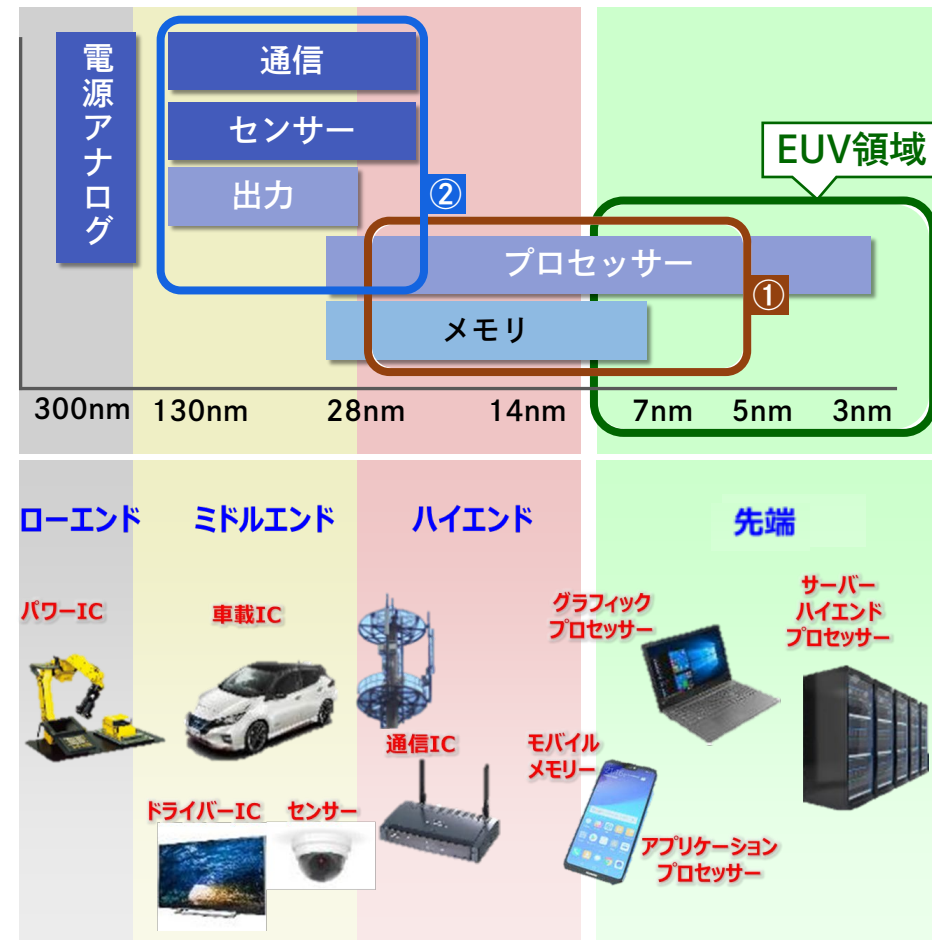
電源アナログ

通信

センサー

出力

②

EUV領域

プロセッサー

①

メモリ

300nm 130nm 28nm 14nm 7nm 5nm 3nm

ローエンド

ミドルエンド

ハイエンド

先端

パワーIC

車載IC

グラフィック プロセッサー

サーバー ハイエンド プロセッサー

通信IC

モバイル メモリー

ドライバーIC

センサー

アプリケーション プロセッサー